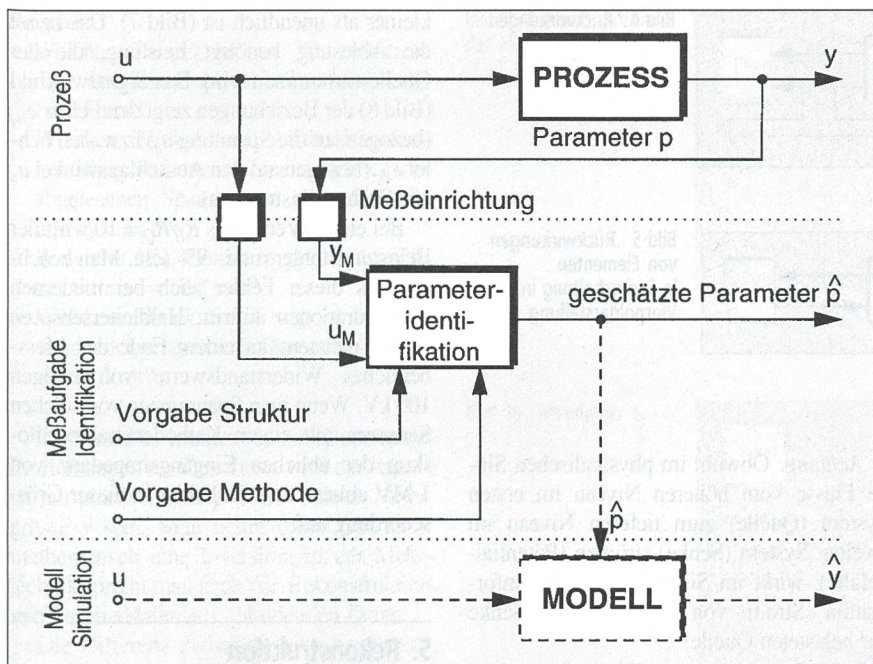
Prozeß

u

PROZESS

y

Parameter p

Meßeinrichtung

$y_M$

$u_M$

Parameter-identifikation

geschätzte Parameter $\hat{p}$

Meßaufgabe Identifikation

Vorgabe Struktur

Vorgabe Methode

$\hat{p}$

Modell Simulation

u

MODELL

$\hat{y}$